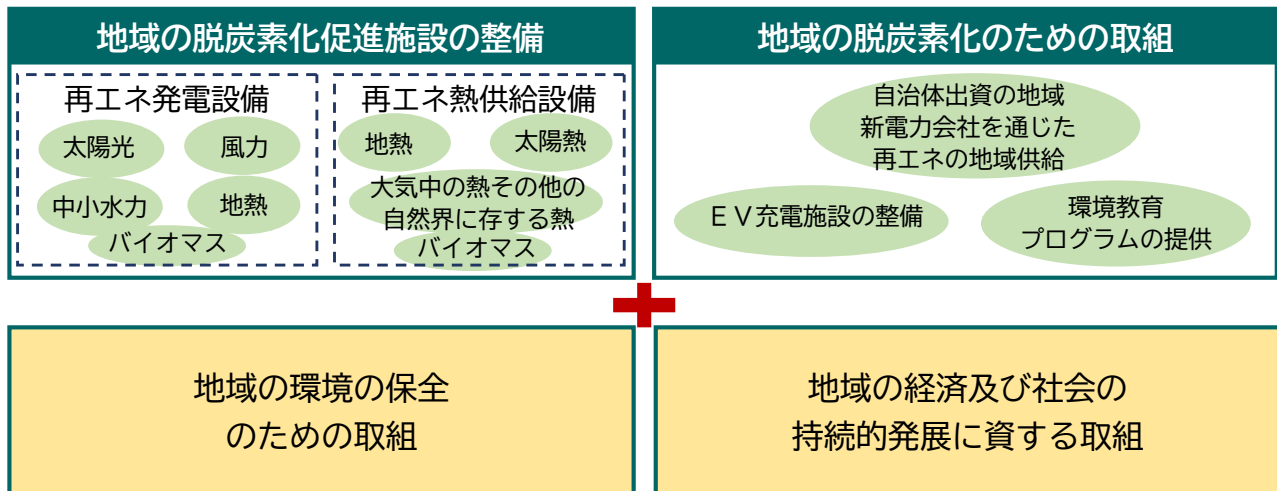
地域の脱炭素化促進施設の整備

再エネ発電設備

太陽光

風力

中小水力

地熱

バイオマス

再エネ熱供給設備

地熱

太陽熱

大気中の熱その他の自然界に存する熱

バイオマス

地域の脱炭素化のための取組

自治体出資の地域新電力会社を通じた再エネの地域供給

ＥＶ充電施設の整備

環境教育プログラムの提供

地域の環境の保全のための取組

地域の経済及び社会の持続的発展に資する取組